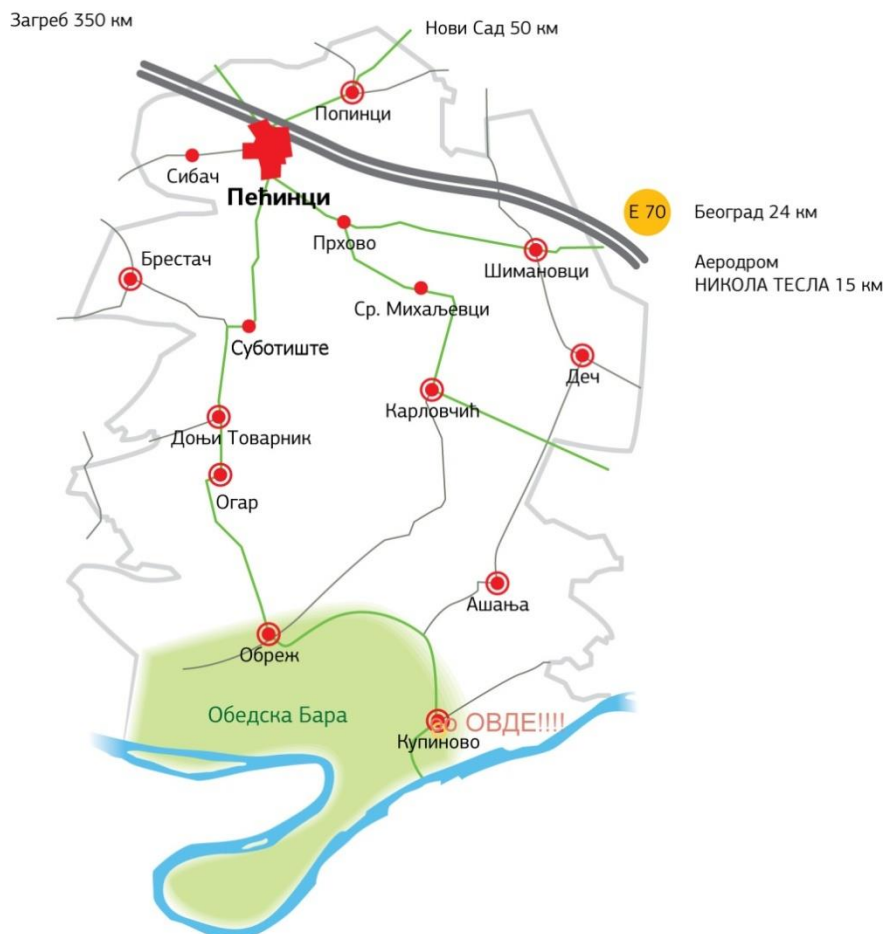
Загреб 350 км

Нови Сад 50 км

Попинци

Сибач

Пећинци

E 70

Београд 24 км

Прхово

Шимановци

Аеродром
НИКОЛА ТЕСЛА 15 км

Брестач

Ср. Михаљевци

Суботиште

Деч

Карловчић

Доњи Товарник

Огар

Ашања

Обреж

Обедска Бара

ОВДЕ!!!

Купиново